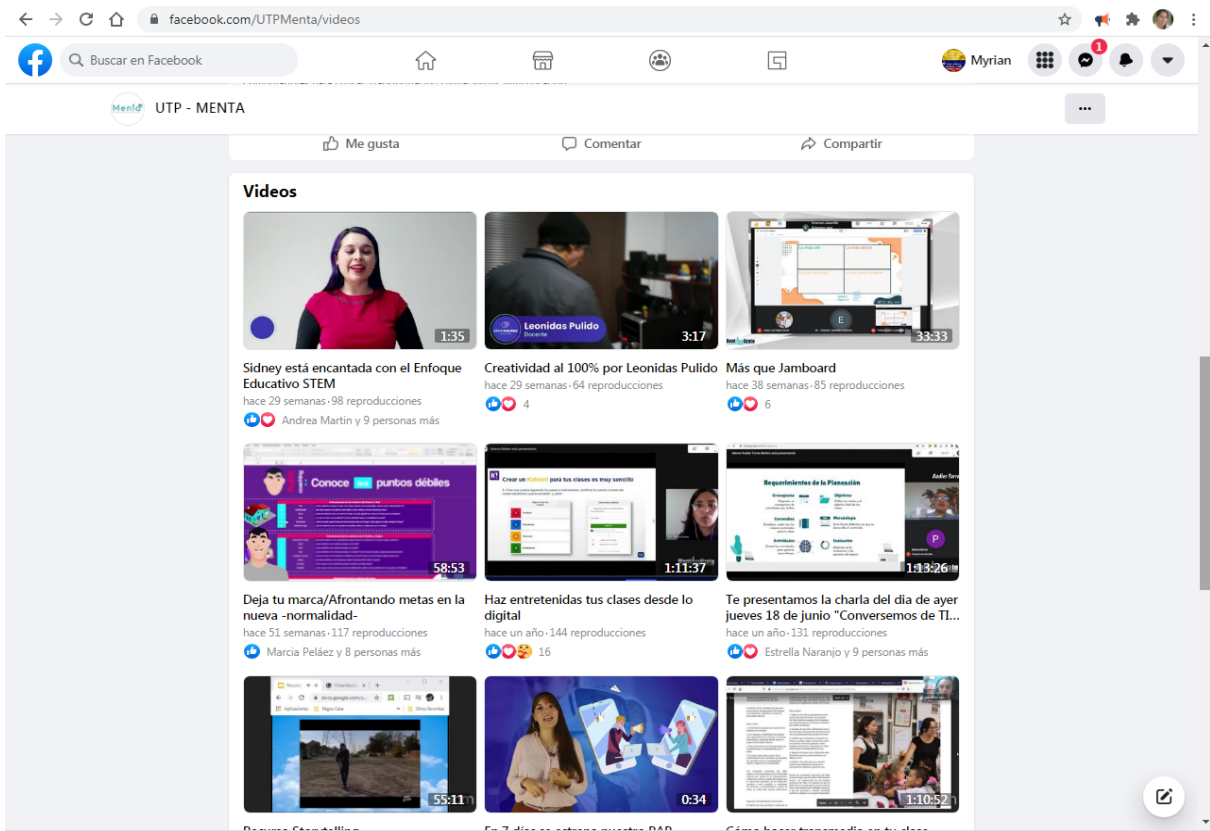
facebook.com/UTPMenta/videos

Buscar en Facebook

Myrian

1

Menta

UTP - MENTA

...

Me gusta

Comentar

Compartir

Videos

1:35

Sidney está encantada con el Enfoque Educativo STEM

hace 29 semanas · 98 reproducciones

Andrea Martin y 9 personas más

Leonidas Pulido
Docente

3:17

Creatividad al 100% por Leonidas Pulido

hace 29 semanas · 64 reproducciones

4

33:33

Más que Jamboard

hace 38 semanas · 85 reproducciones

6

Conoce tus puntos débiles

58:53

Deja tu marca/Afrontando metas en la nueva -normalidad-

hace 51 semanas · 117 reproducciones

Marcia Peláez y 8 personas más

Crear un Kahoot para tus clases es muy sencillo

1:11:37

Haz entretenidas tus clases desde lo digital

hace un año · 144 reproducciones

16

Requerimientos de la Planeación

1:13:26

Te presentamos la charla del dia de ayer jueves 18 de junio "Conversemos de TI...

hace un año · 131 reproducciones

Estrella Naranjo y 9 personas más

55:11

0:34

1:10:52